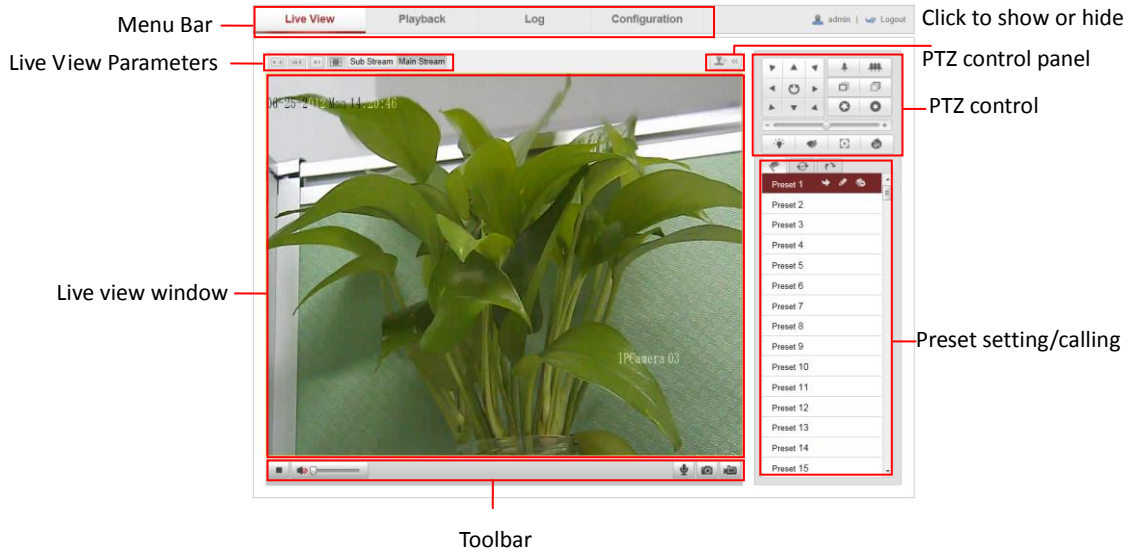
Menu Bar

Live View | Playback | Log | Configuration

admin | Logout

Click to show or hide

Live View Parameters

Sub Stream Main Stream

PTZ control panel

PTZ control

06-25-2012 Mon 14:20:46

Live view window

Preset 1
Preset 2
Preset 3
Preset 4
Preset 5
Preset 6
Preset 7
Preset 8
Preset 9
Preset 10
Preset 11
Preset 12
Preset 13
Preset 14
Preset 15

IPCamera 03

Preset setting/calling

Toolbar